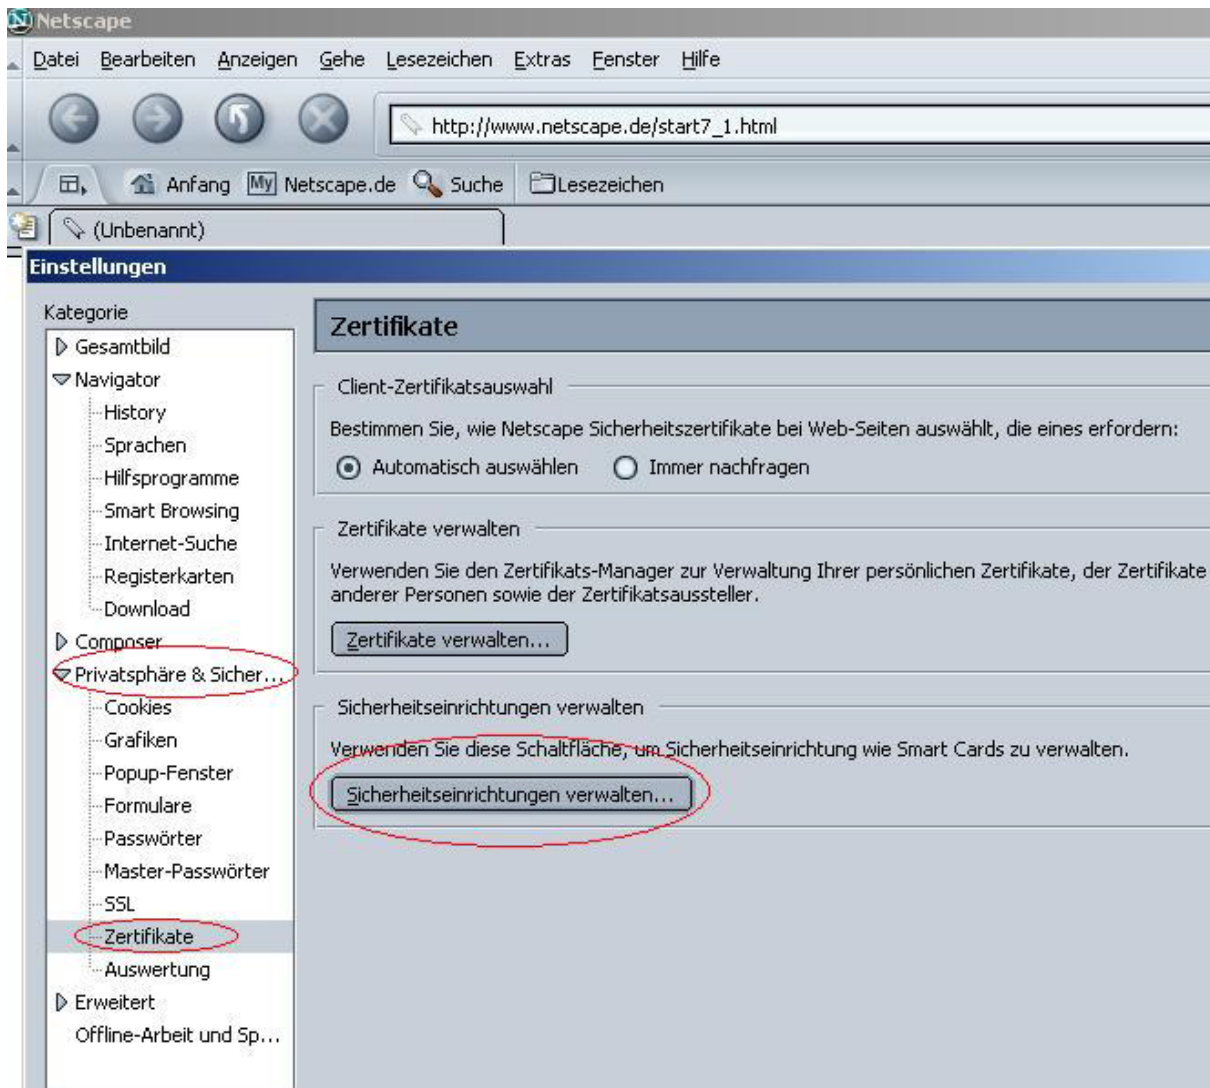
Netscape

Datei Bearbeiten Anzeigen Gehe Lesezeichen Extras Fenster Hilfe

http://www.netscape.de/start7_1.html

Anfang My Netscape.de Suche Lesezeichen

(Unbenannt)

Einstellungen

Kategorie
Gesamtbild
Navigator
History
Sprachen
Hilfsprogramme
Smart Browsing
Internet-Suche
Registerkarten
Download
Composer
Privatsphäre & Sicher...
Cookies
Grafiken
Popup-Fenster
Formulare
Passwörter
Master-Passwörter
SSL
Zertifikate
Auswertung
Erweitert
Offline-Arbeit und Sp...

Zertifikate

Client-Zertifikatsauswahl

Bestimmen Sie, wie Netscape Sicherheitszertifikate bei Web-Seiten auswählt, die eines erfordern:

Automatisch auswählen Immer nachfragen

Zertifikate verwalten

Verwenden Sie den Zertifikats-Manager zur Verwaltung Ihrer persönlichen Zertifikate, der Zertifikate anderer Personen sowie der Zertifikatsaussteller.

Zertifikate verwalten...

Sicherheitseinrichtungen verwalten

Verwenden Sie diese Schaltfläche, um Sicherheitseinrichtung wie Smart Cards zu verwalten.

Sicherheitseinrichtungen verwalten...